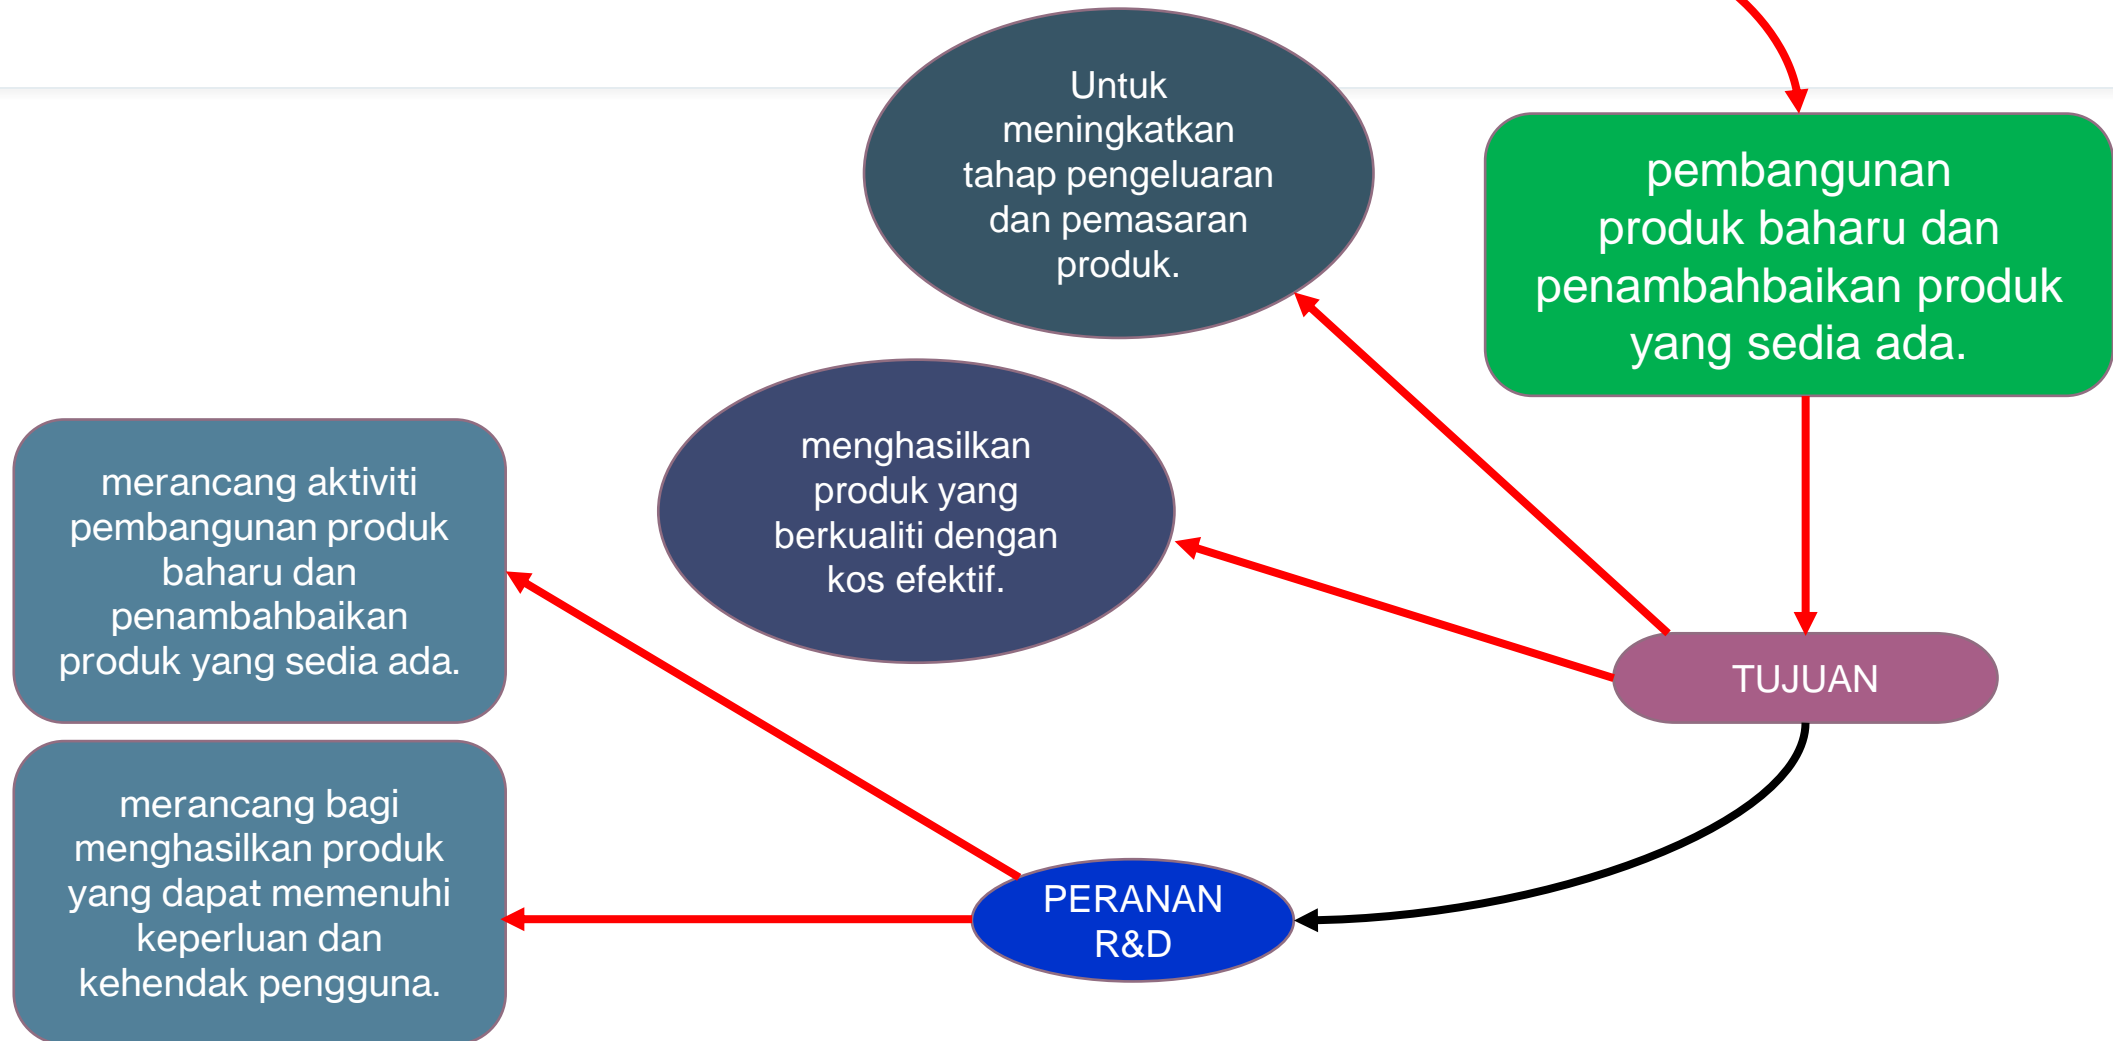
Untuk meningkatkan tahap pengeluaran dan pemasaran produk.

pembangunan produk baharu dan penambahbaikan produk yang sedia ada.

menghasilkan produk yang berkualiti dengan kos efektif.

merancang aktiviti pembangunan produk baharu dan penambahbaikan produk yang sedia ada.

TUJUAN

merancang bagi menghasilkan produk yang dapat memenuhi keperluan dan kehendak pengguna.

PERANAN R&D